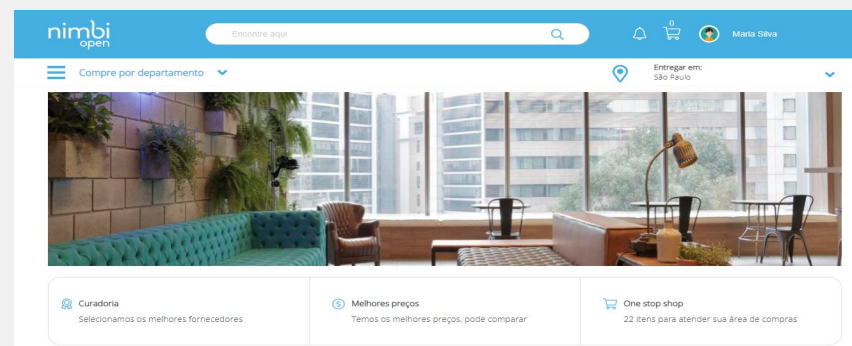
nimbi open

Encontre aqui

0

Maria Silva

Compre por departamento

Entregar em:
São Paulo

Curadoria
Selecionamos os melhores fornecedores

Melhores preços
Temos os melhores preços, pode comparar

One stop shop
22 itens para atender sua área de compras